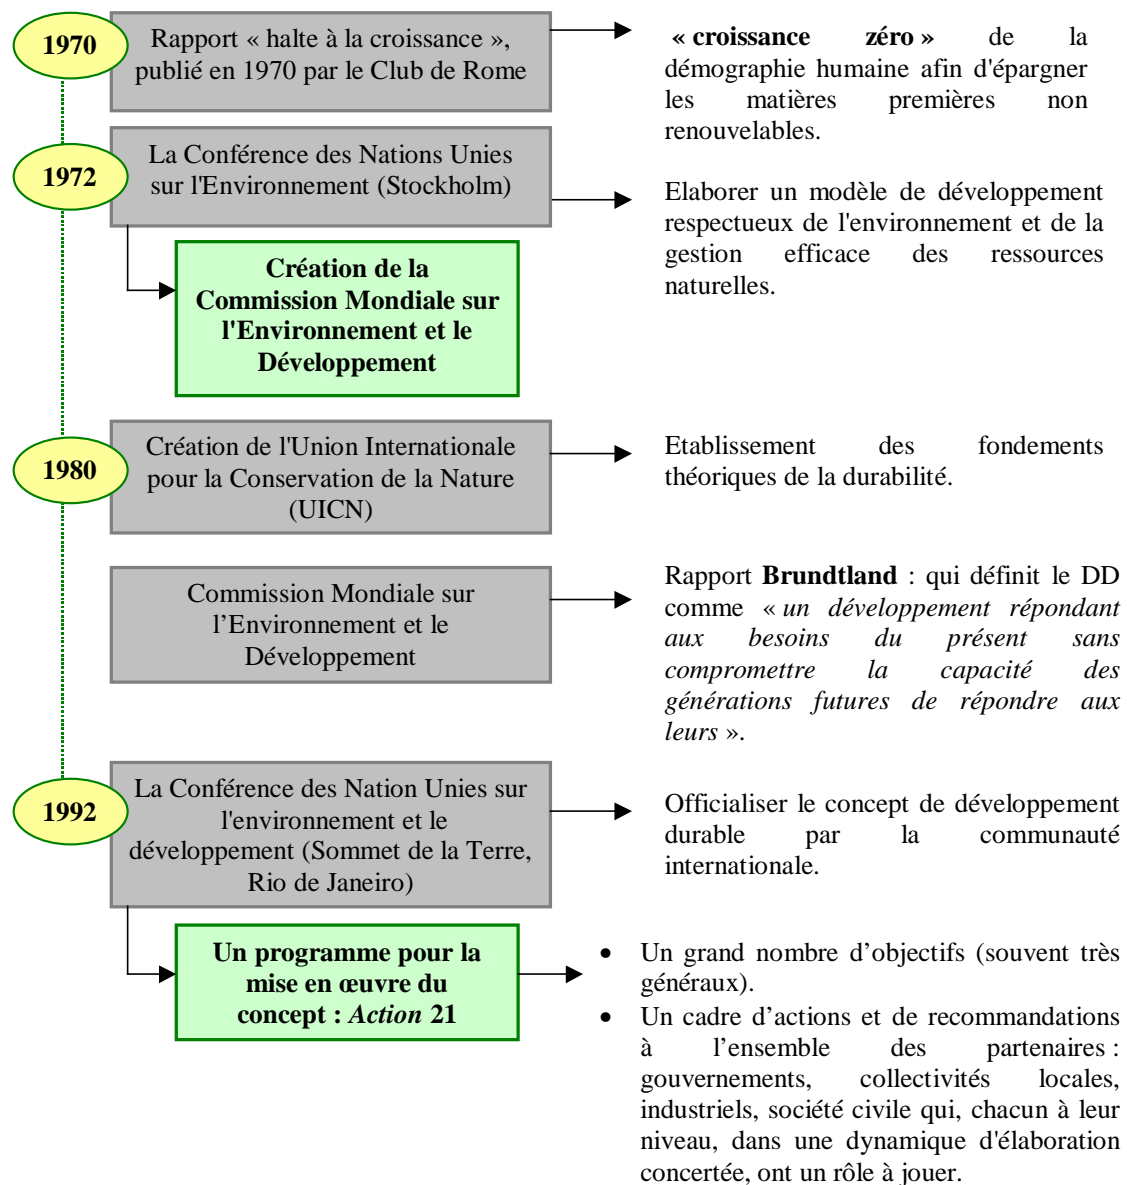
1970

Rapport « halte à la croissance », publié en 1970 par le Club de Rome

« croissance zéro » de la démographie humaine afin d'épargner les matières premières non renouvelables.

1972

La Conférence des Nations Unies sur l'Environnement (Stockholm)

Elaborer un modèle de développement respectueux de l'environnement et de la gestion efficace des ressources naturelles.

Création de la Commission Mondiale sur l'Environnement et le Développement

1980

Création de l'Union Internationale pour la Conservation de la Nature (UICN)

Etablissement des fondements théoriques de la durabilité.

Commission Mondiale sur l'Environnement et le Développement

Rapport **Brundtland** : qui définit le DD comme « *un développement répondant aux besoins du présent sans compromettre la capacité des générations futures de répondre aux leurs* ».

1992

La Conférence des Nation Unies sur l'environnement et le développement (Sommet de la Terre, Rio de Janeiro)

Officialiser le concept de développement durable par la communauté internationale.

Un programme pour la mise en œuvre du concept : *Action* 21

- Un grand nombre d'objectifs (souvent très généraux).
- Un cadre d'actions et de recommandations à l'ensemble des partenaires : gouvernements, collectivités locales, industriels, société civile qui, chacun à leur niveau, dans une dynamique d'élaboration concertée, ont un rôle à jouer.